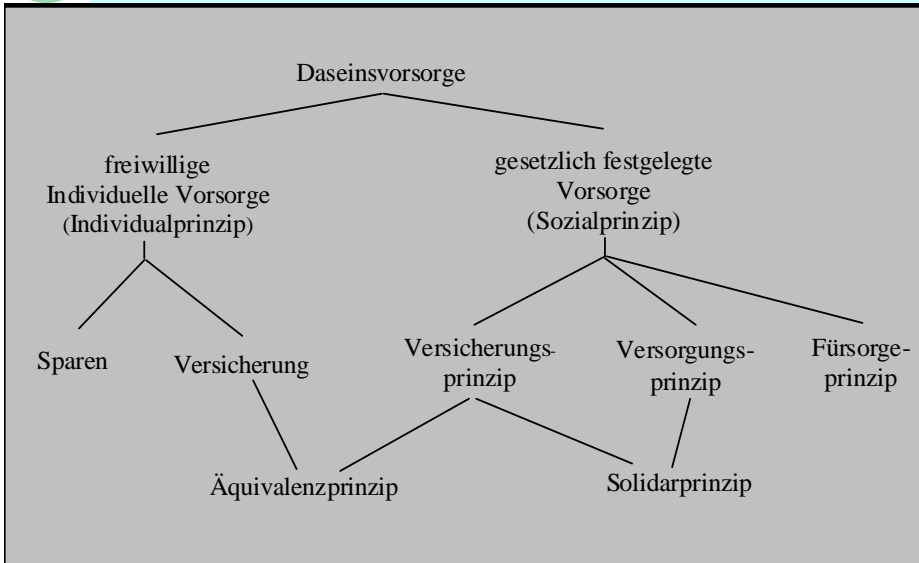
Daseinsvorsorge

freiwillige Individuelle Vorsorge (Individualprinzip)

gesetzlich festgelegte Vorsorge (Sozialprinzip)

Sparen

Versicherung

Versicherungsprinzip

Versorgungsprinzip

Fürsorgeprinzip

Äquivalenzprinzip

Solidarprinzip